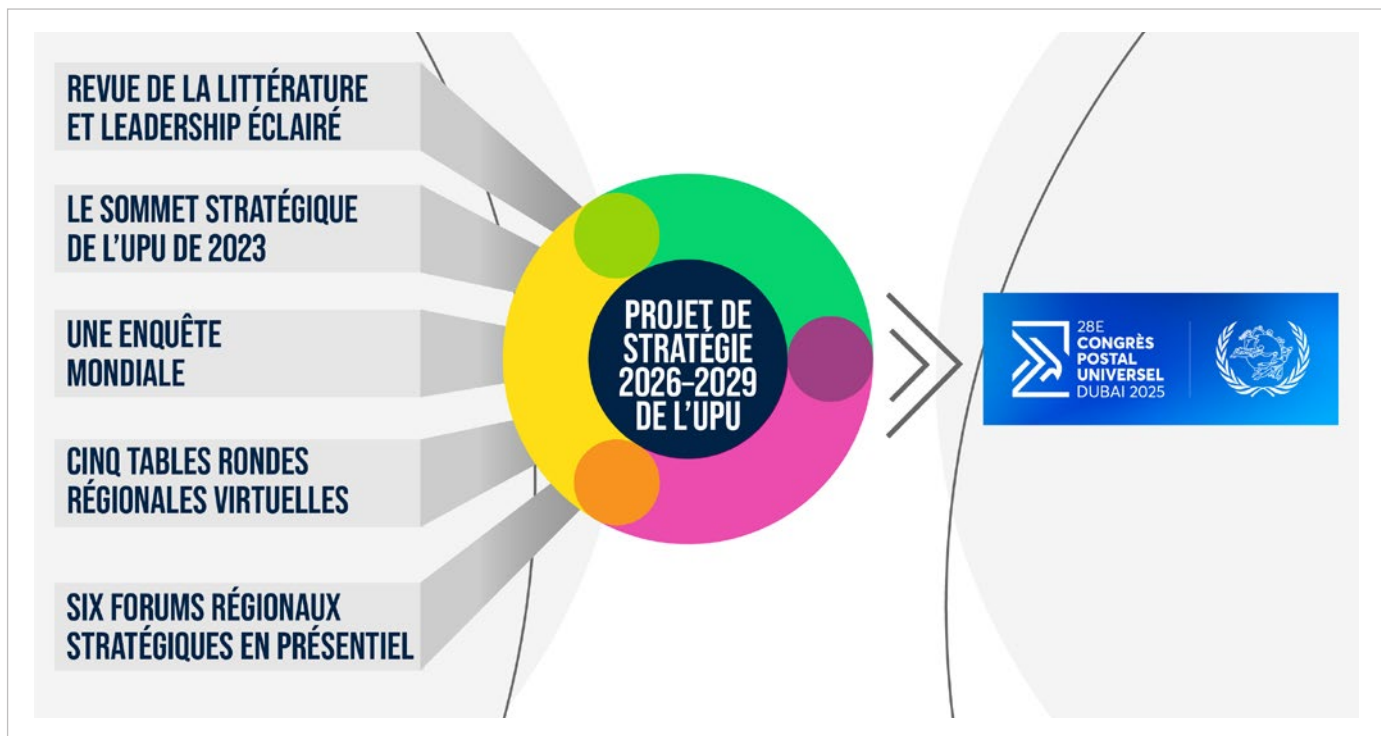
REVUE DE LA LITTÉRATURE ET LEADERSHIP ÉCLAIRÉ

LE SOMMET STRATÉGIQUE DE L'UPU DE 2023

UNE ENQUÊTE MONDIALE

CINQ TABLES RONDES RÉGIONALES VIRTUELLES

SIX FORUMS RÉGIONAUX STRATÉGIQUES EN PRÉSENTIEL

PROJET DE STRATÉGIE 2026–2029 DE L'UPU

28E CONGRÈS POSTAL UNIVERSEL DUBAI 2025